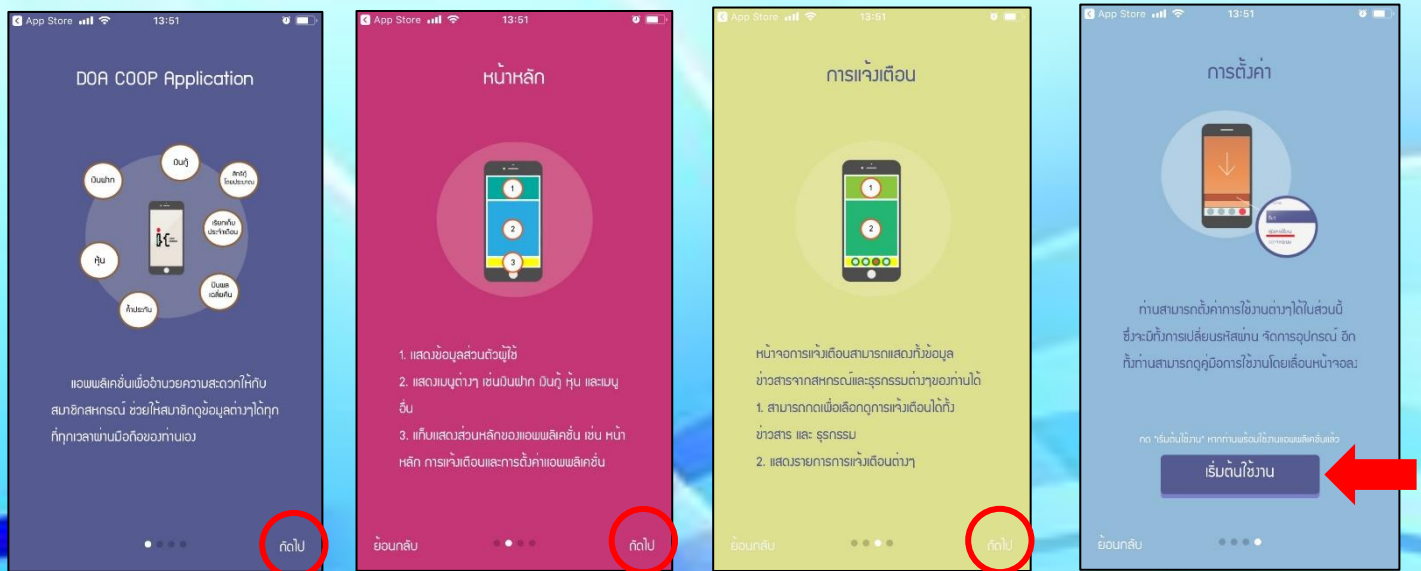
App Store 13:51

DOA COOP Application

เงินฝาก
เงินกู้
สิทธิ์โดยประมาณ
เรียกเก็บประจำเดือน
เงินผลเฉลี่ยคืน
ค้ำประกัน
หุ้น

แอพพลิเคชั่นเพื่ออำนวยความสะดวกให้กับสมาชิกสหกรณ์ ช่วยให้สมาชิกดูข้อมูลต่างๆได้ทุกที่ทุกเวลาผ่านมือถือของท่านเอง

ถัดไป

App Store 13:51

หน้าหลัก

1
2
3

1. แสดงข้อมูลส่วนตัวผู้ใช้
2. แสดงเมนูต่างๆ เช่นเงินฝาก เงินกู้ หุ้น และเมนูอื่น
3. แท็บแสดงส่วนหลักของแอพพลิเคชั่น เช่น หน้าหลัก การแจ้งเตือนและการตั้งค่าแอพพลิเคชั่น

ย้อนกลับ
ถัดไป

App Store 13:51

การแจ้งเตือน

1
2

หน้าจอการแจ้งเตือนสามารถแสดงทั้งข้อมูลข่าวสารจากสหกรณ์และธุรกรรมต่างๆของท่านได้
1. สามารถกดเพื่อเลือกดูการแจ้งเตือนได้ทั้งข่าวสาร และ ธุรกรรม
2. แสดงรายการการแจ้งเตือนต่างๆ

ย้อนกลับ
ถัดไป

App Store 13:51

การตั้งค่า

ท่านสามารถตั้งค่าการใช้งานต่างๆได้ในส่วนนี้ ซึ่งจะมีทั้งการเปลี่ยนรหัสผ่าน จัดการอุปกรณ์ อีกทั้งท่านสามารถดูคู่มือการใช้งานโดยเลื่อนหน้าจอลง

กด "เริ่มต้นใช้งาน" หากท่านพร้อมใช้งานแอพพลิเคชั่นแล้ว

เริ่มต้นใช้งาน

ย้อนกลับ